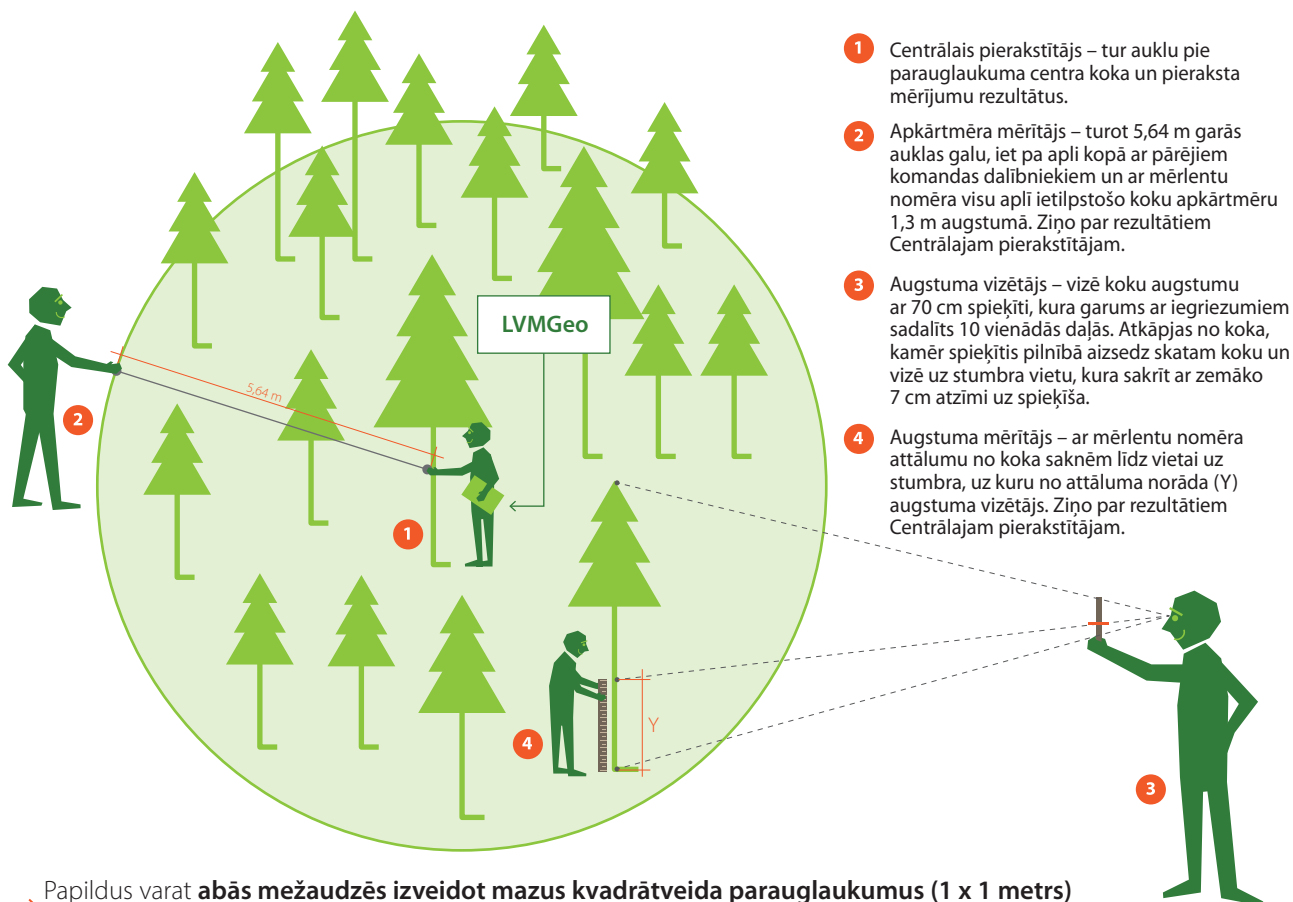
1 Centrālais pierakstītājs – tur auklu pie parauglaukuma centra koka un pieraksta mērījumu rezultātus.

2 Apkārtmēra mērītājs – turot 5,64 m garās auklas galu, iet pa apli kopā ar pārējiem komandas dalībniekiem un ar mērlentu nomēra visu aplī ietilpstošo koku apkārtmēru 1,3 m augstumā. Ziņo par rezultātiem Centrālajam pierakstītājam.

3 Augstuma vizētājs – vizē koku augstumu ar 70 cm spieķīti, kura garums ar iegriezumiem sadalīts 10 vienādās daļās. Atkāpjas no koka, kamēr spieķītis pilnībā aizsedz skatam koku un vizē uz stumbra vietu, kura sakrīt ar zemāko 7 cm atzīmi uz spieķīša.

4 Augstuma mērītājs – ar mērlentu nomēra attālumu no koka saknēm līdz vietai uz stumbra, uz kuru no attāluma norāda (Y) augstuma vizētājs. Ziņo par rezultātiem Centrālajam pierakstītājam.

LVMGeo

5,64 m

2

1

4

Y

3

Papildus varat **abās mežaudzēs izveidot mazus kvadrātveida parauglaukumus (1 x 1 metrs)**